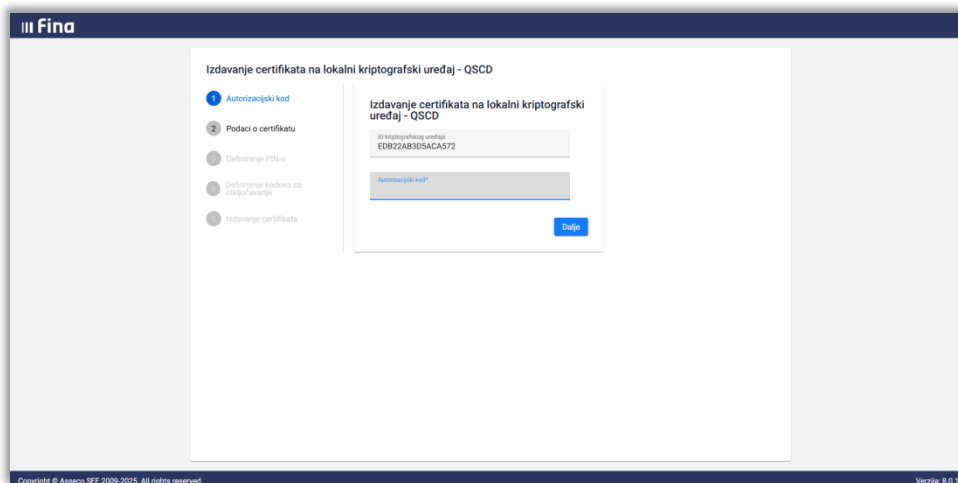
Fina

Izdavanje certifikata na lokalni kriptografski uređaj - QSCD

1 Autorizacijski kod

2 Podaci o certifikatu

3 Definiranje PIN-a

4 Definiranje kodova za otključavanje

5 Izdavanje certifikata

Izdavanje certifikata na lokalni kriptografski uređaj - QSCD

ID kriptografskog uređaja
EDB22AB3D5ACA572

Autorizacijski kod*

Dalje

Copyright © Asseco SEE 2009-2025. All rights reserved.

Verzija: 8.0.1